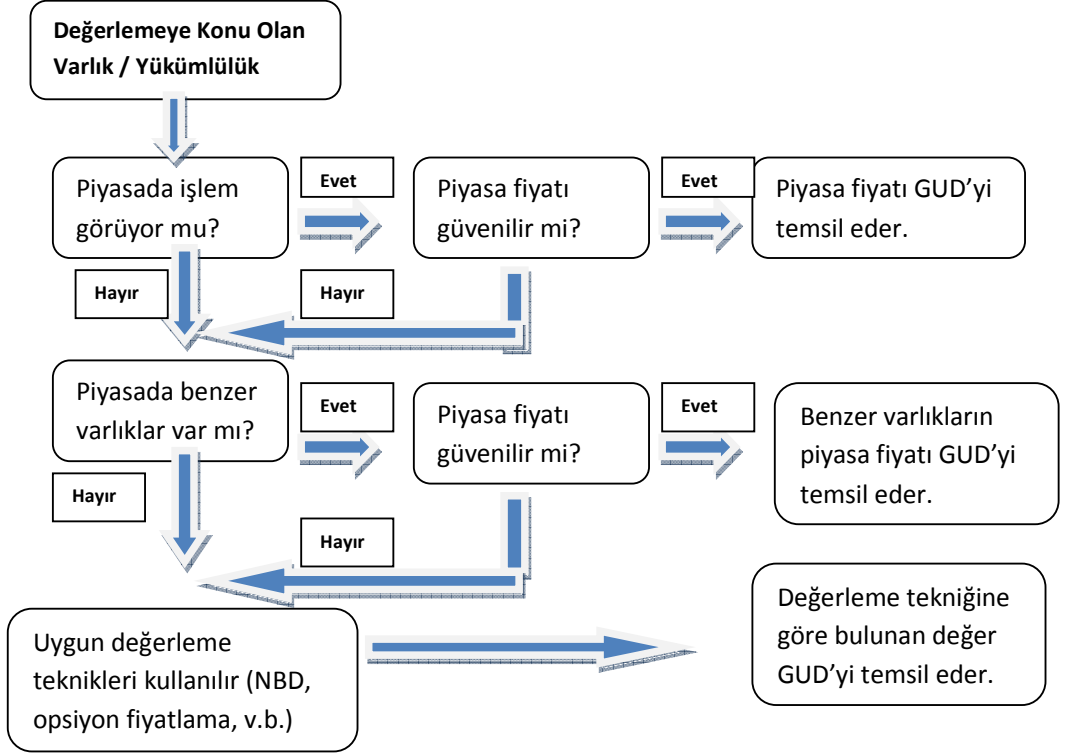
Değerlemeye Konu Olan Varlık / Yükümlülük

Piyasada işlem görüyor mu?

Evet

Piyasa fiyatı güvenilir mi?

Evet

Piyasa fiyatı GUD'yi temsil eder.

Hayır

Hayır

Piyasada benzer varlıklar var mı?

Evet

Piyasa fiyatı güvenilir mi?

Evet

Benzer varlıkların piyasa fiyatı GUD'yi temsil eder.

Hayır

Hayır

Uygun değerleme teknikleri kullanılır (NBD, opsiyon fiyatlama, v.b.)

Değerleme tekniğine göre bulunan değer GUD'yi temsil eder.